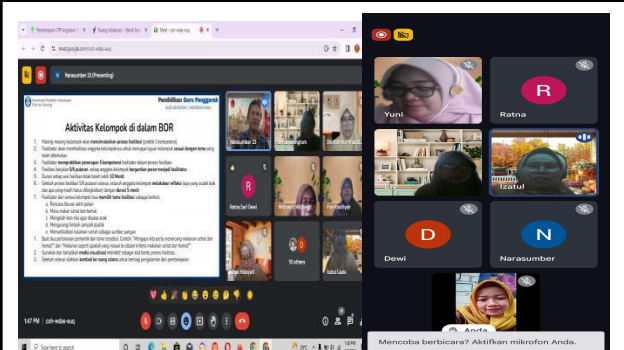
meet.google.com/coh-wdaa-wuq

Narasumber 23 (Presenting)

Pendidikan Guru Penggerak

Aktivitas Kelompok di dalam BOR

Narasumber 23

Ratna Sari Dewi

10 others

1:47 PM | coh-wdaa-wuq

Yuni

R

Ratna

Ery

Izatul

D

Dewi

N

Narasumber

Anda

Mencoba berbicara? Aktifkan mikrofon Anda.